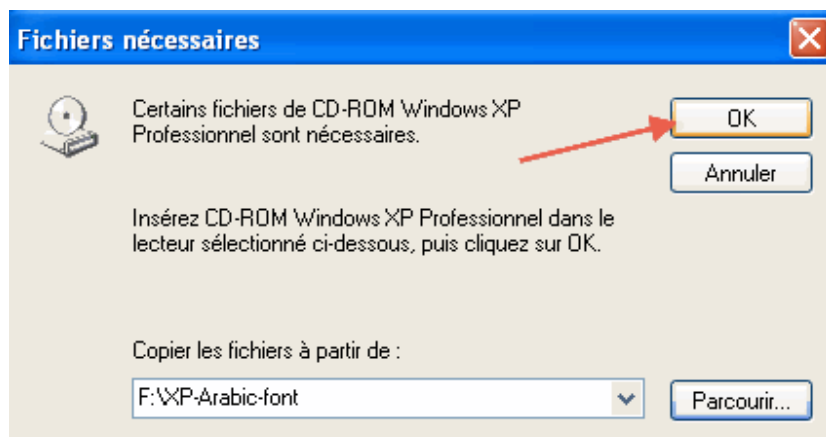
Fichiers nécessaires

Certains fichiers de CD-ROM Windows XP Professionnel sont nécessaires.

OK

Annuler

Insérez CD-ROM Windows XP Professionnel dans le lecteur sélectionné ci-dessous, puis cliquez sur OK.

Copier les fichiers à partir de :

F:\XP-Arabic-font

Parcourir...